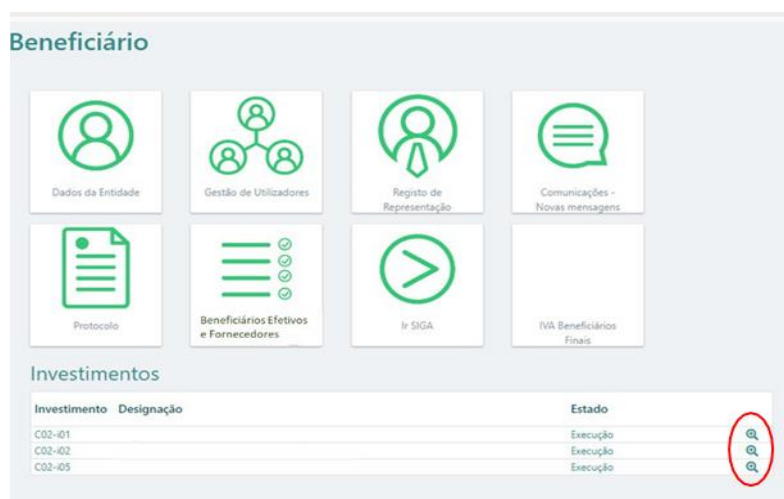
Beneficiário

Dados da Entidade

Gestão de Utilizadores

Registo de Representação

Comunicações - Novas mensagens

Protocolo

Beneficiários Efetivos e Fornecedores

Ir SIGA

IVA Beneficiários Finais

Investimentos

| Investimento | Designação | Estado |
|---|---|---|
| C02-i01 | | Execução |
| C02-i02 | | Execução |
| C02-i05 | | Execução |